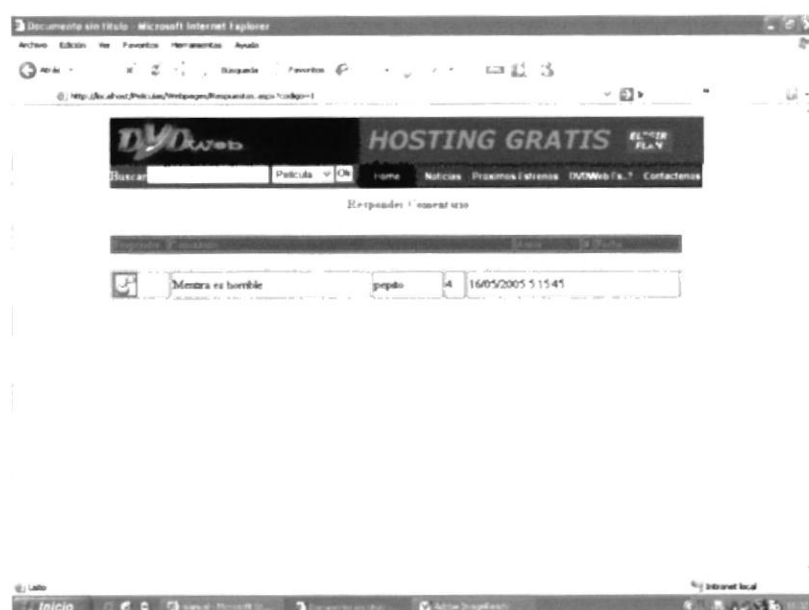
Documento sin título - Microsoft Internet Explorer

Archivo Edición Ver Favoritos Herramientas Ayuda

Atrás Búsqueda Favoritos

http://localhost/Peliculas/Webpages/Respuestas.aspx?codigo=1

DVDWeb

HOSTING GRATIS

Buscar Pelicula Ok

Home Noticias Proximos Estrenos DVDWeb Fx..? Contactenos

Responder Comentario

Responder Comentario Autor Fecha

| | Mentira es horrible | pepito | 4 | 16/05/2005 5:15:45 |
|---|---|---|---|---|

Listo

Intranet local

Inicio